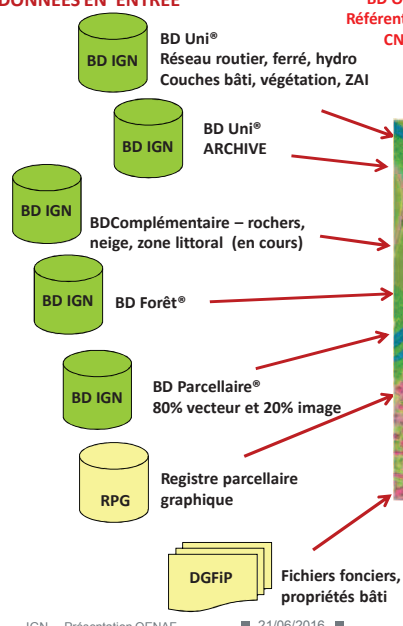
DONNÉES EN ENTRÉE

BD U
Référent
CN

BD IGN
BD Uni®
Réseau routier, ferré, hydro
Couches bâti, végétation, ZAI

BD IGN
BD Uni®
ARCHIVE

BD IGN
BDComplémentaire – rochers, neige, zone littoral (en cours)

BD IGN
BD Forêt®

BD IGN
BD Parcellaire®
80% vecteur et 20% image

RPG
Registre parcellaire graphique

DGFiP
Fichiers fonciers, propriétés bâti

IGN – Présentation OFNAF 21/06/2016